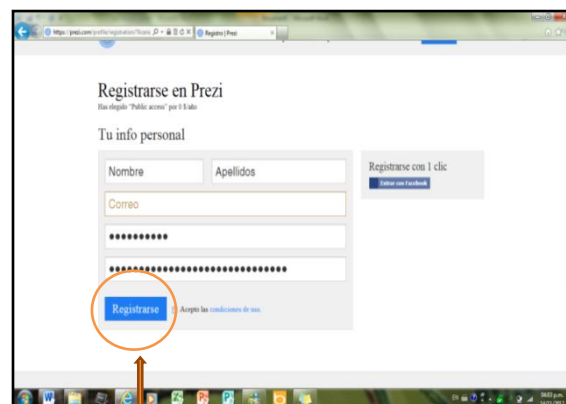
https://prezi.com/profile/registration/?licens Registro | Prezi

Registrarse en Prezi
Has elegido "Public access" por 0 $/año

Tu info personal

Nombre
Apellidos
Correo
••••••••••
••••••••••••••••••••••••••••••

Registrarse
Acepto las condiciones de uso.

Registrarse con 1 clic
Entrar con Facebook